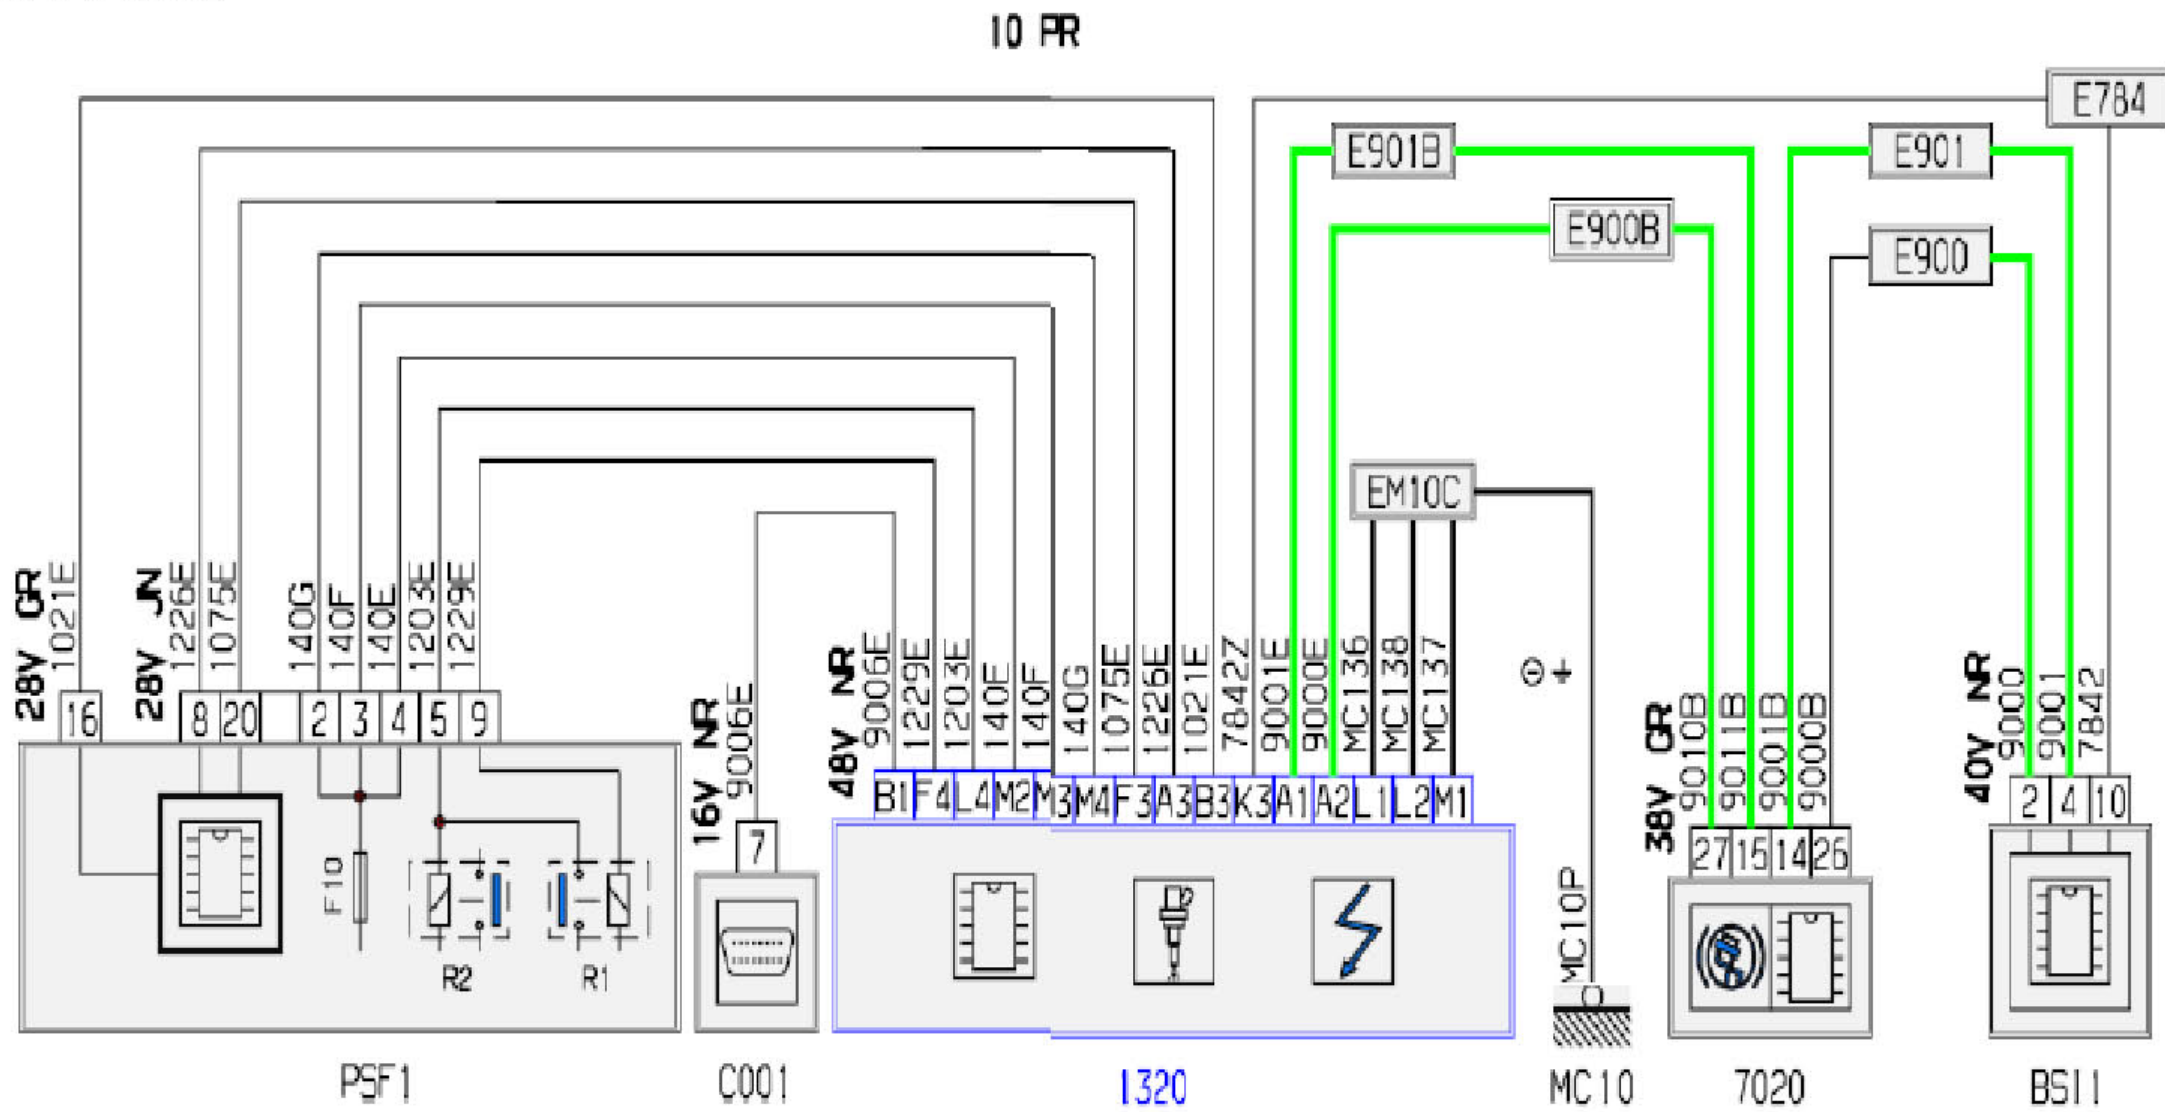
10 PR

E784
E901B
E901
E900B
E900
EM10C

28V GR
1021E
16

28V JN
1226E
1075E
8
20

140G
140F
140E
1203E
1229E
2
3
4
5
9

F10
R2
R1
PSF1

16V NR
9006E
7
C001

48V NR
9006E
1229E
1203E
140E
140F
140G
1075E
1226E
1021E
7842Z
9001E
9000E
MC136
MC138
MC137
B1
F4
L4
M2
M3
M4
F3
A3
B3
K3
A1
A2
L1
L2
M1
1320

⊖ +
MC10P
MC10

38V GR
9010B
9011B
9001B
9000B
27
15
14
26
7020

40V NR
9000
9001
7842
2
4
10
BSI1